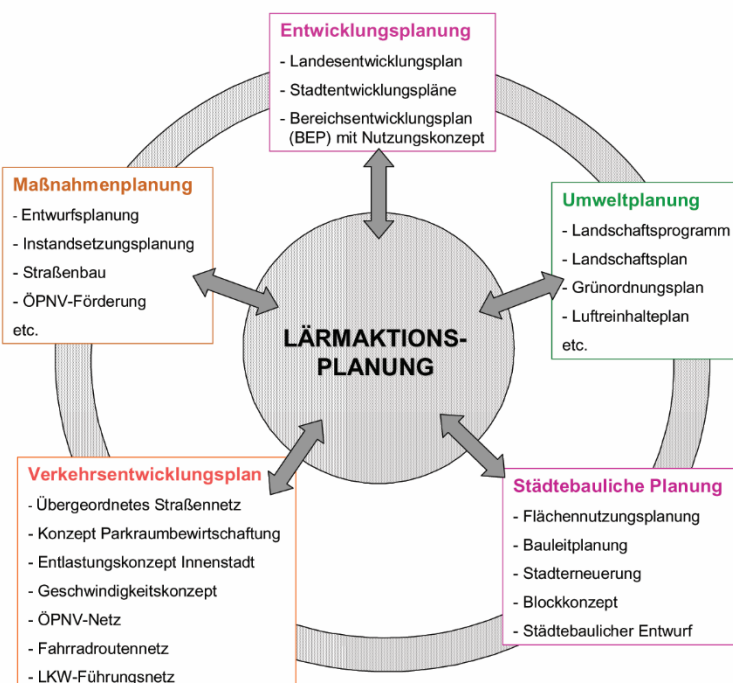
Entwicklungsplanung
- Landesentwicklungsplan
- Stadtentwicklungspläne
- Bereichsentwicklungsplan (BEP) mit Nutzungskonzept

Maßnahmenplanung
- Entwurfsplanung
- Instandsetzungsplanung
- Straßenbau
- ÖPNV-Förderung
etc.

Umweltplanung
- Landschaftsprogramm
- Landschaftsplan
- Grünordnungsplan
- Luftreinhalteplan
etc.

LÄRMAKTIONS-PLANUNG

Verkehrsentwicklungsplan
- Übergeordnetes Straßennetz
- Konzept Parkraumbewirtschaftung
- Entlastungskonzept Innenstadt
- Geschwindigkeitskonzept
- ÖPNV-Netz
- Fahrradroutennetz
- LKW-Führungsnetz

Städtebauliche Planung
- Flächennutzungsplanung
- Bauleitplanung
- Stadterneuerung
- Blockkonzept
- Städtebaulicher Entwurf